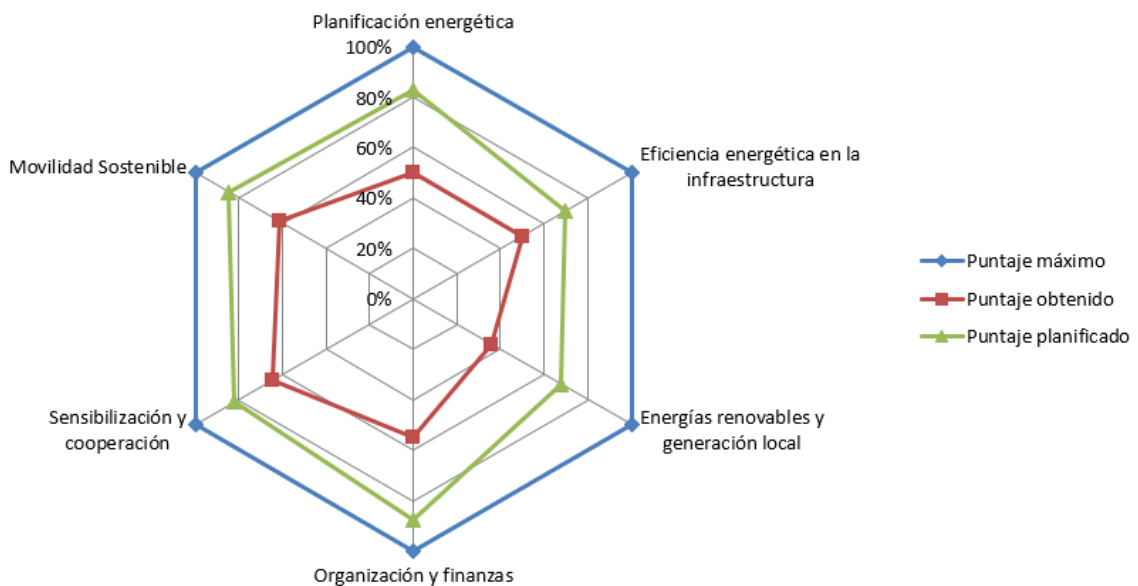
Planificación energética

100%
80%
60%
40%
20%
0%

Eficiencia energética en la infraestructura

Energías renovables y generación local

Organización y finanzas

Sensibilización y cooperación

Movilidad Sostenible

Puntaje máximo
Puntaje obtenido
Puntaje planificado